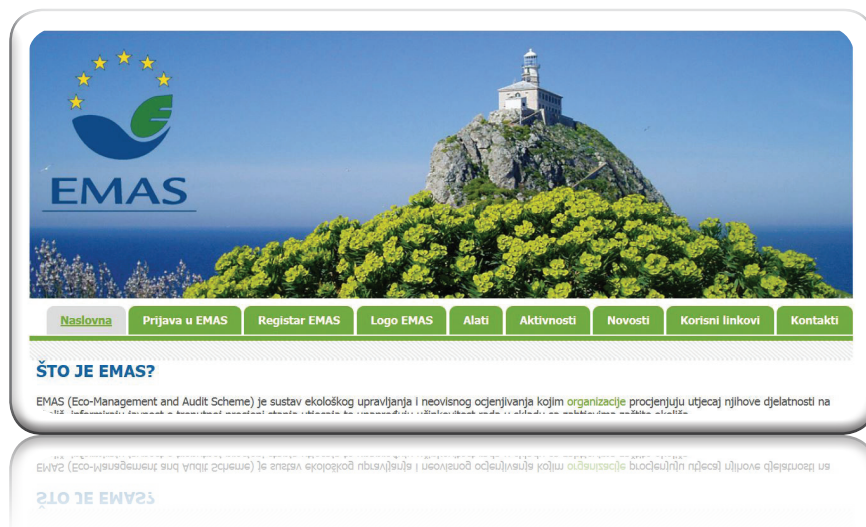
EMAS

Naslovna
Prijava u EMAS
Registar EMAS
Logo EMAS
Alati
Aktivnosti
Novosti
Korisni linkovi
Kontakti

ŠTO JE EMAS?

EMAS (Eco-Management and Audit Scheme) je sustav ekološkog upravljanja i neovisnog ocjenjivanja kojim organizacije procjenjuju utjecaj njihove djelatnosti na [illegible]